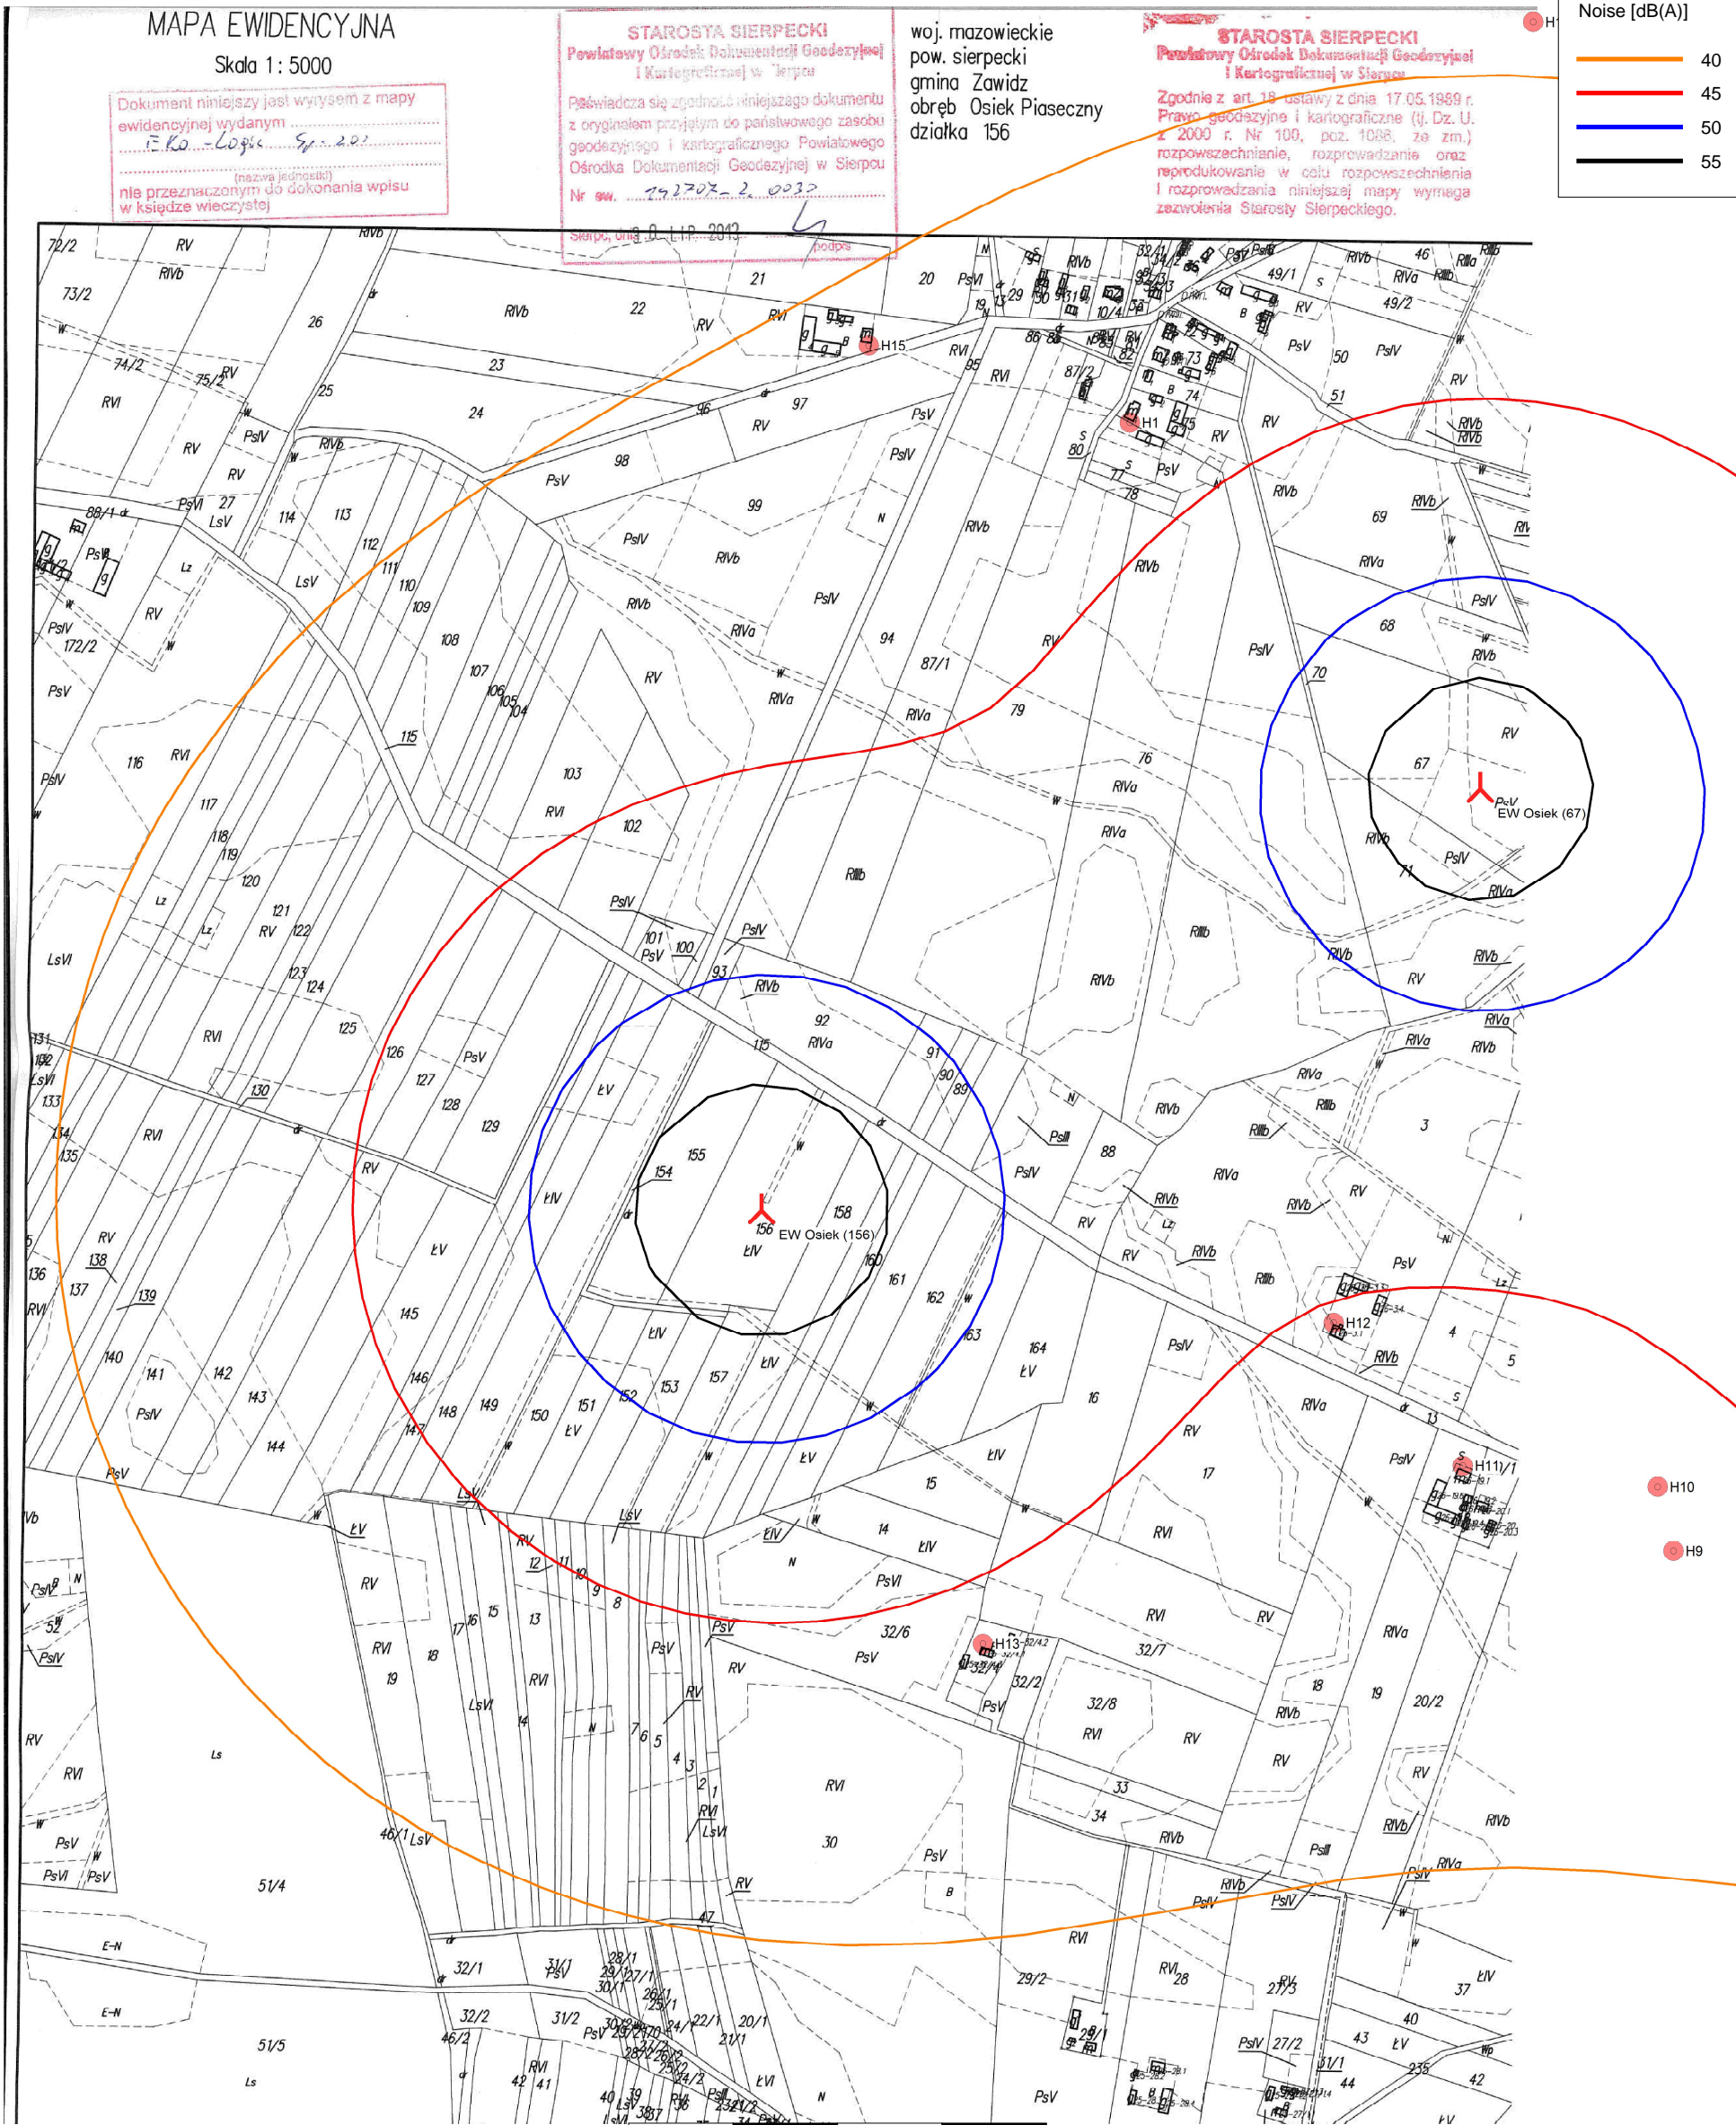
MAPA EWIDENCYJNA
Skala 1 : 5000

Dokument niniejszy jest wyrysem z mapy ewidencyjnej wydanym
EKo - Logic Sp. z o.o.
(nazwa jednostki)
nie przeznaczonym do dokonania wpisu w księdze wieczystej

STAROSTA SIERPECKI
Powiatowy Ośrodek Dokumentacji Geodezyjnej i Kartograficznej w Sierpcu
Poświadcza się zgodność niniejszego dokumentu z oryginałem przyjętym do państwowego zasobu geodezyjnego i kartograficznego Powiatowego Ośrodka Dokumentacji Geodezyjnej w Sierpcu
Nr ew. 142707_2. 0032
Sierpc, dnia 0 ..LIP.. 2013
podpis

woj. mazowieckie
pow. sierpecki
gmina Zawidz
obręb Osiek Piaseczny
działka 156

STAROSTA SIERPECKI
Powiatowy Ośrodek Dokumentacji Geodezyjnej i Kartograficznej w Sierpcu
Zgodnie z art. 18 ustawy z dnia 17.05.1989 r. Prawo geodezyjne i kartograficzne (tj. Dz. U. z 2000 r. Nr 100, poz. 1086, ze zm.) rozpowszechnianie, rozprowadzanie oraz reprodukowanie w celu rozpowszechniania i rozprowadzania niniejszej mapy wymaga zezwolenia Starosty Sierpeckiego.

Noise [dB(A)]
40
45
50
55

H1
H15
H12
H11
H10
H9
H13
EW Osiek (67)
EW Osiek (156)